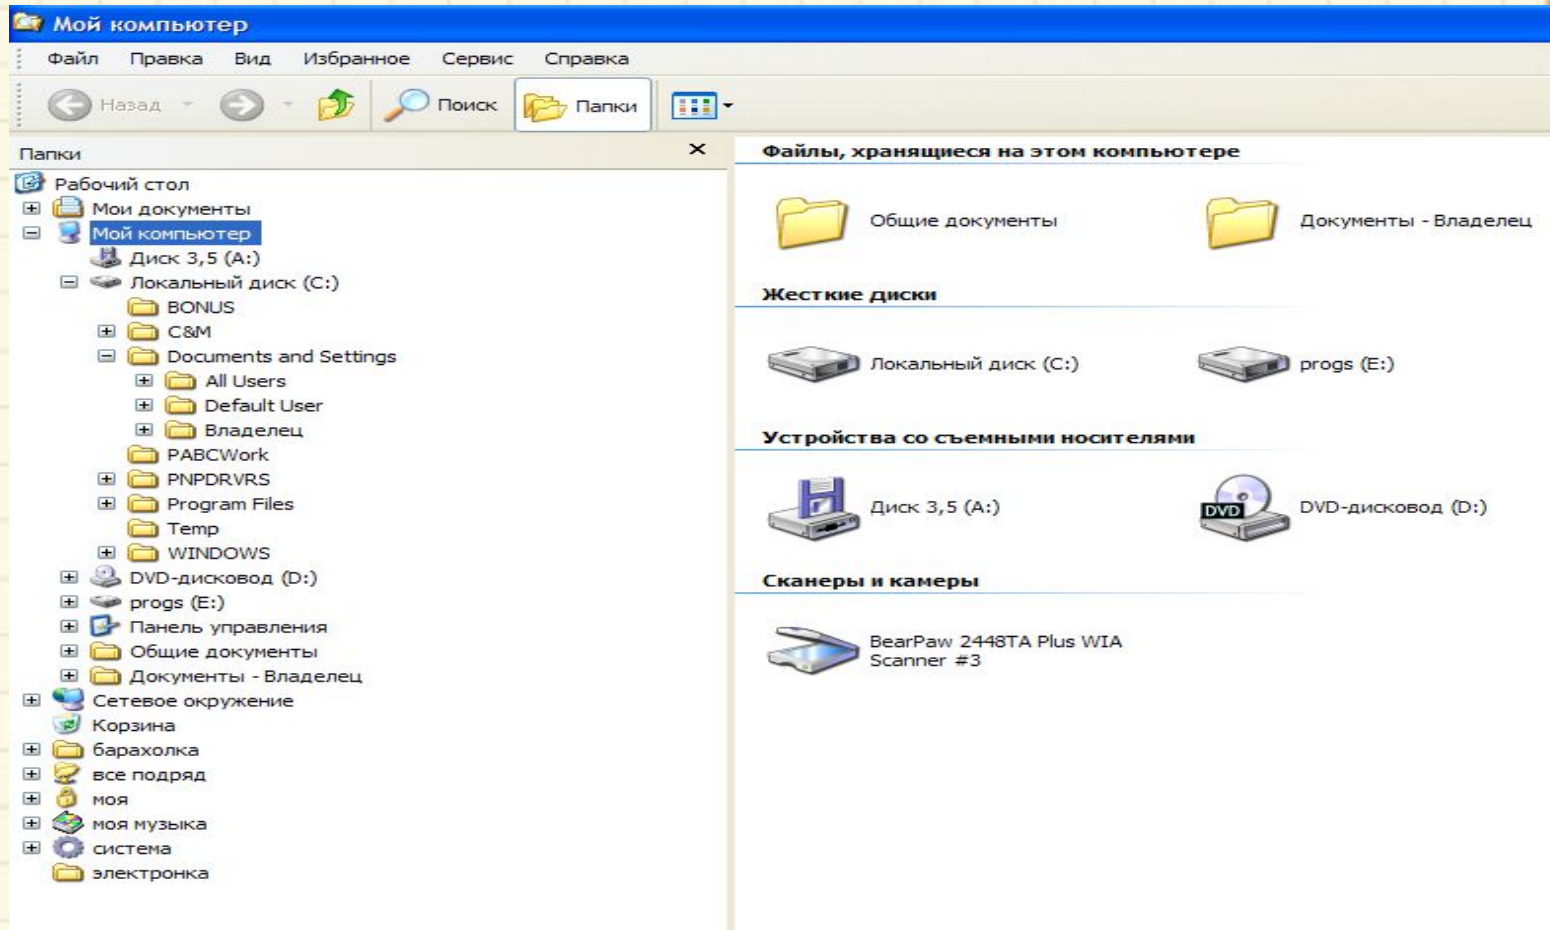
Мой компьютер

Файл Правка Вид Избранное Сервис Справка

Назад Поиск Папки

Папки

Рабочий стол
Мои документы
Мой компьютер
Диск 3,5 (A:)
Локальный диск (C:)
BONUS
C&M
Documents and Settings
All Users
Default User
Владелец
PABCWork
PNPDRVRS
Program Files
Temp
WINDOWS
DVD-дисковод (D:)
progs (E:)
Панель управления
Общие документы
Документы - Владелец
Сетевое окружение
Корзина
барахолка
все подряд
моя
моя музыка
система
электронка

Файлы, хранящиеся на этом компьютере

Общие документы

Документы - Владелец

Жесткие диски

Локальный диск (C:)

progs (E:)

Устройства со съемными носителями

Диск 3,5 (A:)

DVD

DVD-дисковод (D:)

Сканеры и камеры

BearPaw 2448TA Plus WIA Scanner #3